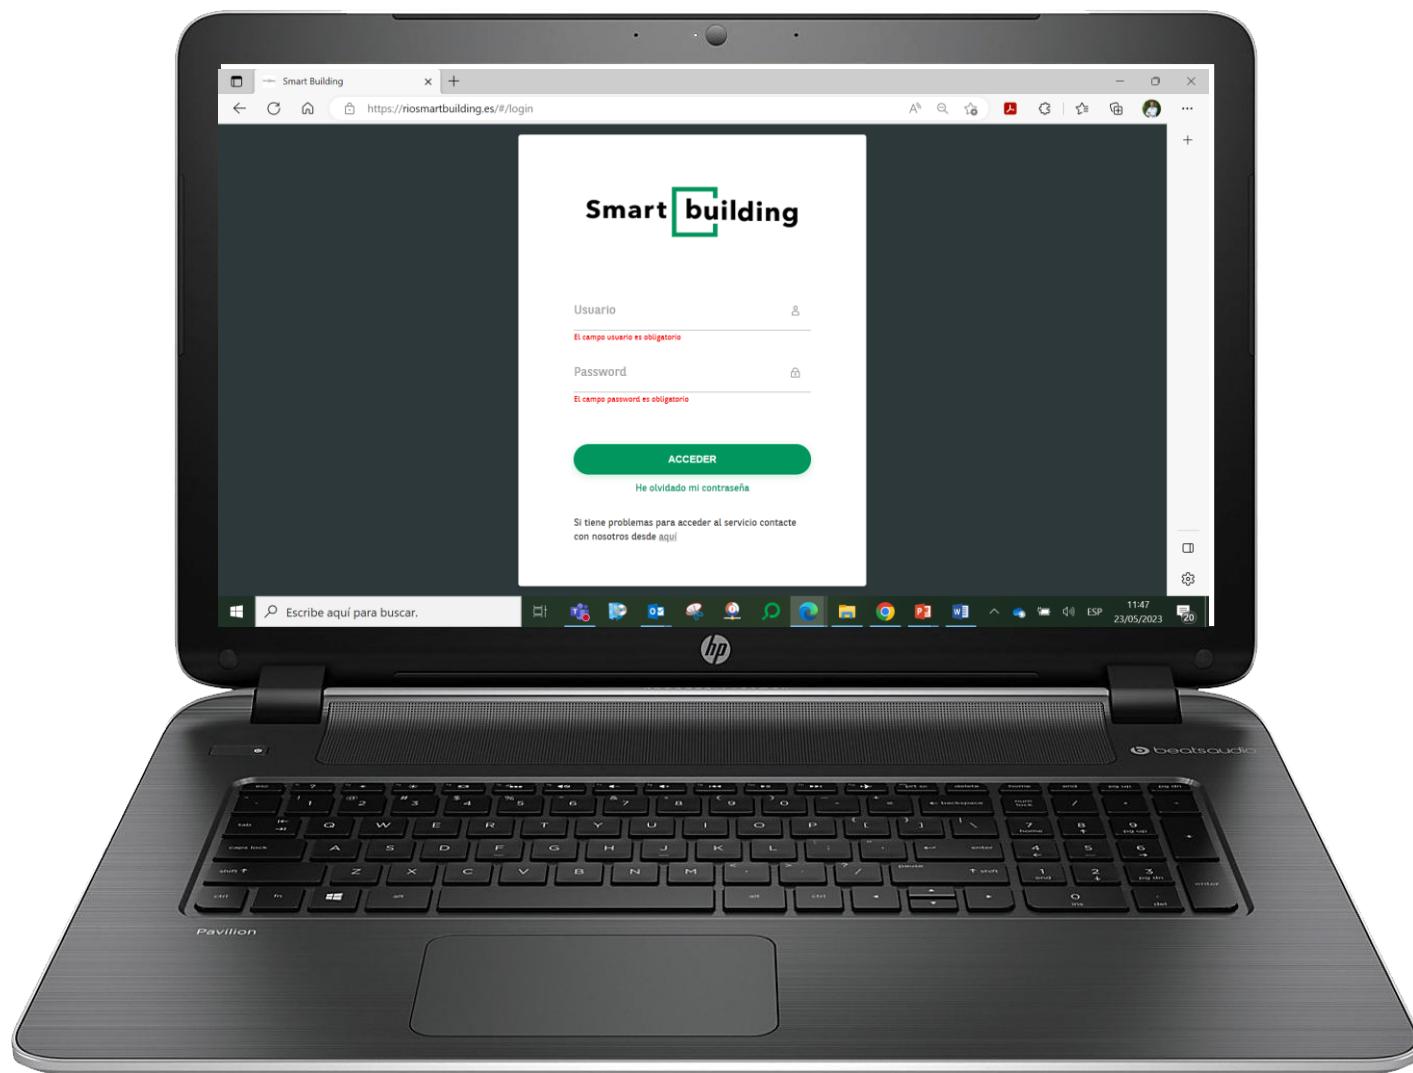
Smart Building

https://riosmartbuilding.es/#/login

Smart building

Usuario

El campo usuario es obligatorio

Password

El campo password es obligatorio

ACCEDER

He olvidado mi contraseña

Si tiene problemas para acceder al servicio contacte con nosotros desde aquí

Escribe aquí para buscar.

ESP

11:47
23/05/2023

20

hp

beatsaudio

Pavilion